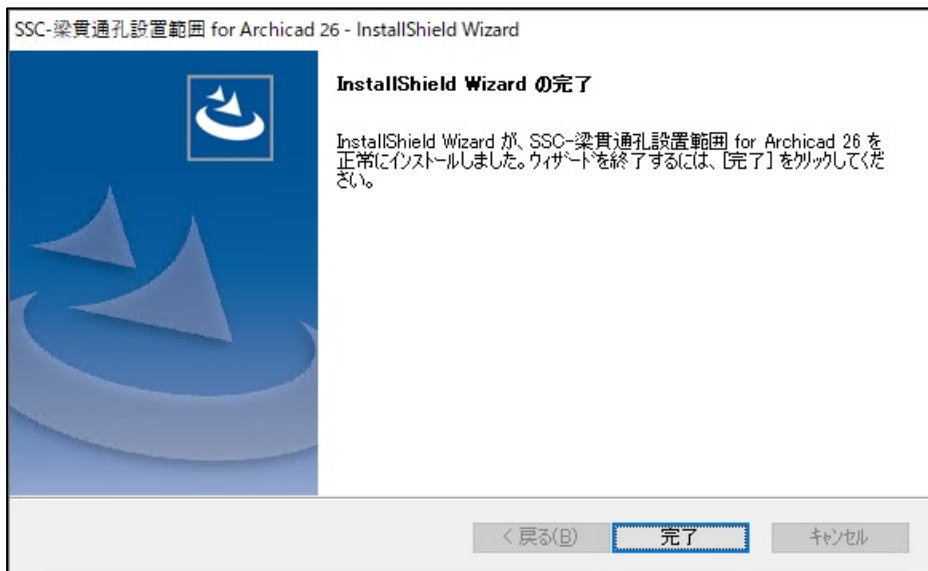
SSC-梁貫通孔設置範囲 for Archicad 26 - InstallShield Wizard

InstallShield Wizard の完了

InstallShield Wizard が、SSC-梁貫通孔設置範囲 for Archicad 26 を正常にインストールしました。ウィザードを終了するには、[完了] をクリックしてください。

< 戻る(B)
完了
キャンセル